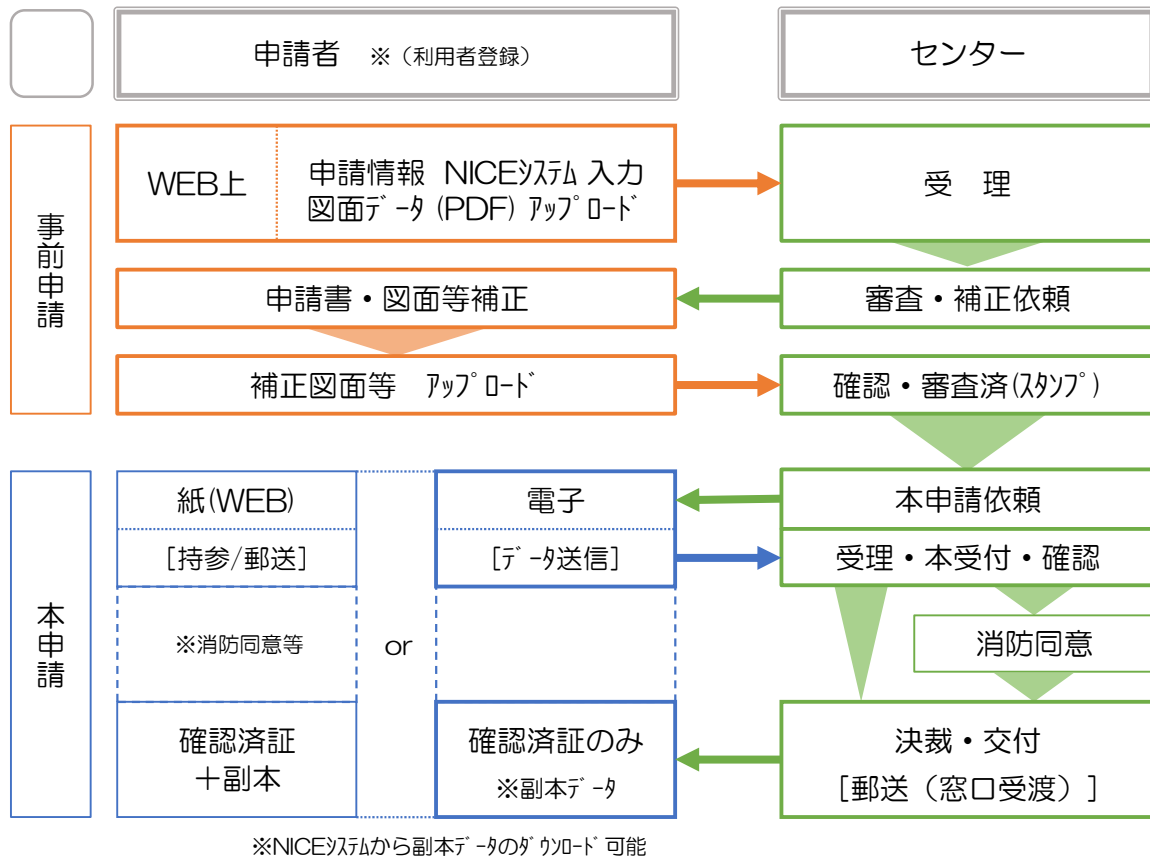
申請者 ※（利用者登録）

センター

事前申請

WEB上

申請情報 NICEｼｽﾃﾑ 入力
図面ﾃﾞｰﾀ（PDF）ｱｯﾌﾟﾛｰﾄﾞ

受 理

申請書・図面等補正

審査・補正依頼

補正図面等 ｱｯﾌﾟﾛｰﾄﾞ

確認・審査済(ｽﾀﾝﾌﾟ)

本申請

紙(WEB)

［持参/郵送］

※消防同意等

or

電子

［ﾃﾞｰﾀ送信］

本申請依頼

受理・本受付・確認

消防同意

確認済証
＋副本

確認済証のみ
※副本ﾃﾞｰﾀ

決裁・交付
［郵送（窓口受渡）］

※NICEｼｽﾃﾑから副本ﾃﾞｰﾀのﾀﾞｳﾝﾛｰﾄﾞ可能